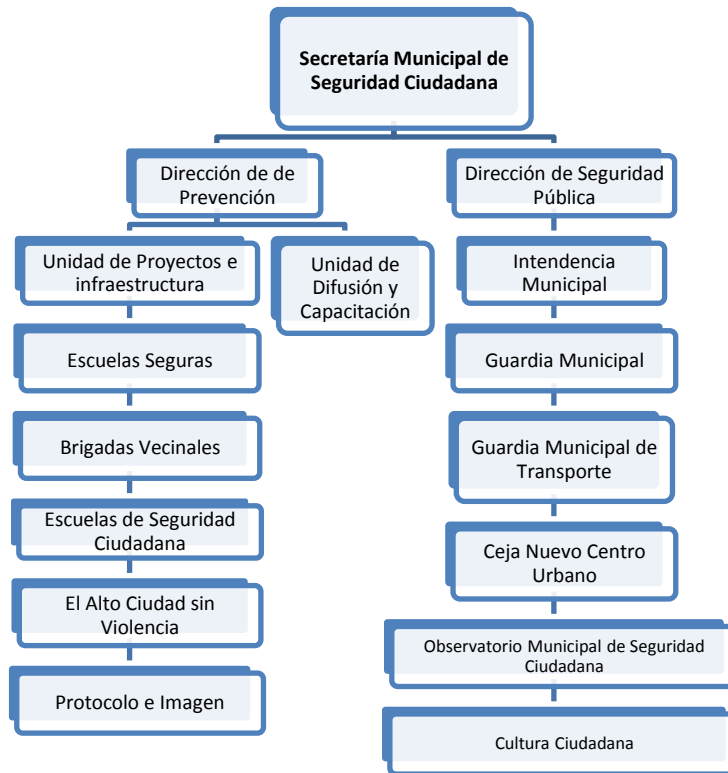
Secretaría Municipal de Seguridad Ciudadana

Dirección de de Prevención

Unidad de Proyectos e infraestructura

Escuelas Seguras

Brigadas Vecinales

Escuelas de Seguridad Ciudadana

El Alto Ciudad sin Violencia

Protocolo e Imagen

Unidad de Difusión y Capacitación

Dirección de Seguridad Pública

Intendencia Municipal

Guardia Municipal

Guardia Municipal de Transporte

Ceja Nuevo Centro Urbano

Observatorio Municipal de Seguridad Ciudadana

Cultura Ciudadana